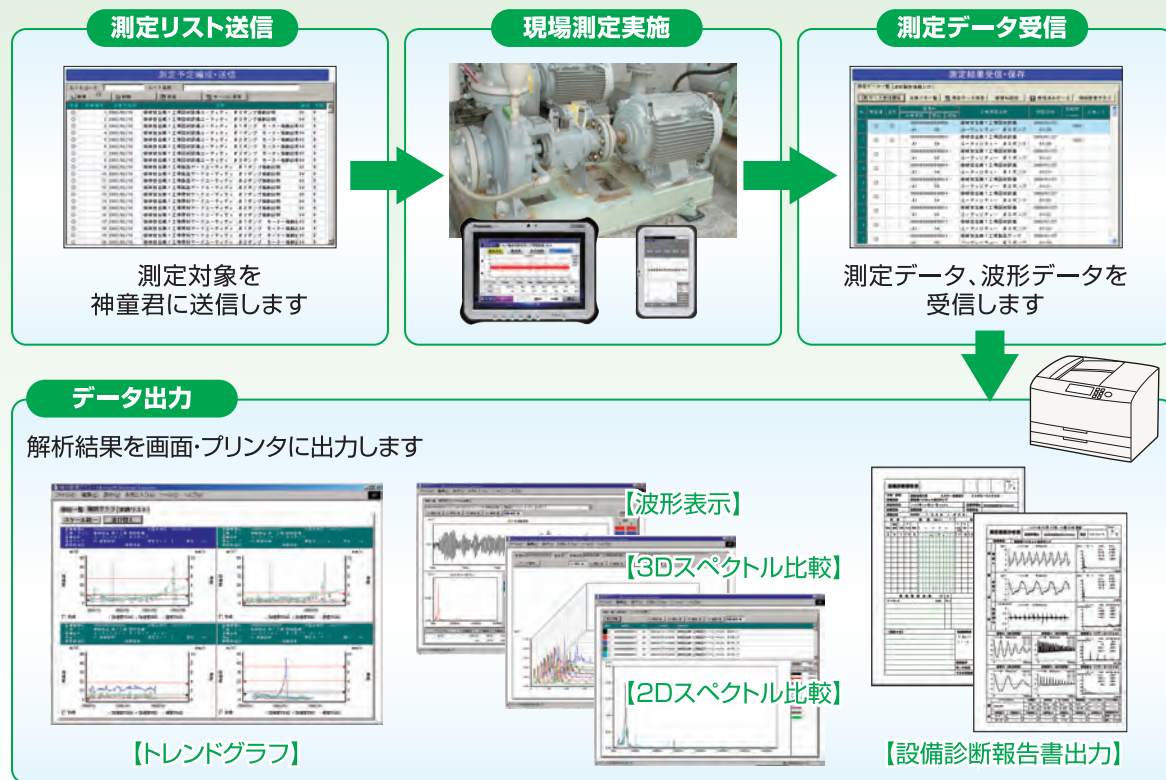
測定リスト送信

測定予定編成・送信

測定対象を
神童君に送信します

現場測定実施

測定データ受信

測定結果受信・保存

測定データ、波形データを
受信します

データ出力

解析結果を画面・プリンタに出力します

【トレンドグラフ】

【波形表示】

【3Dスペクトル比較】

【2Dスペクトル比較】

【設備診断報告書出力】